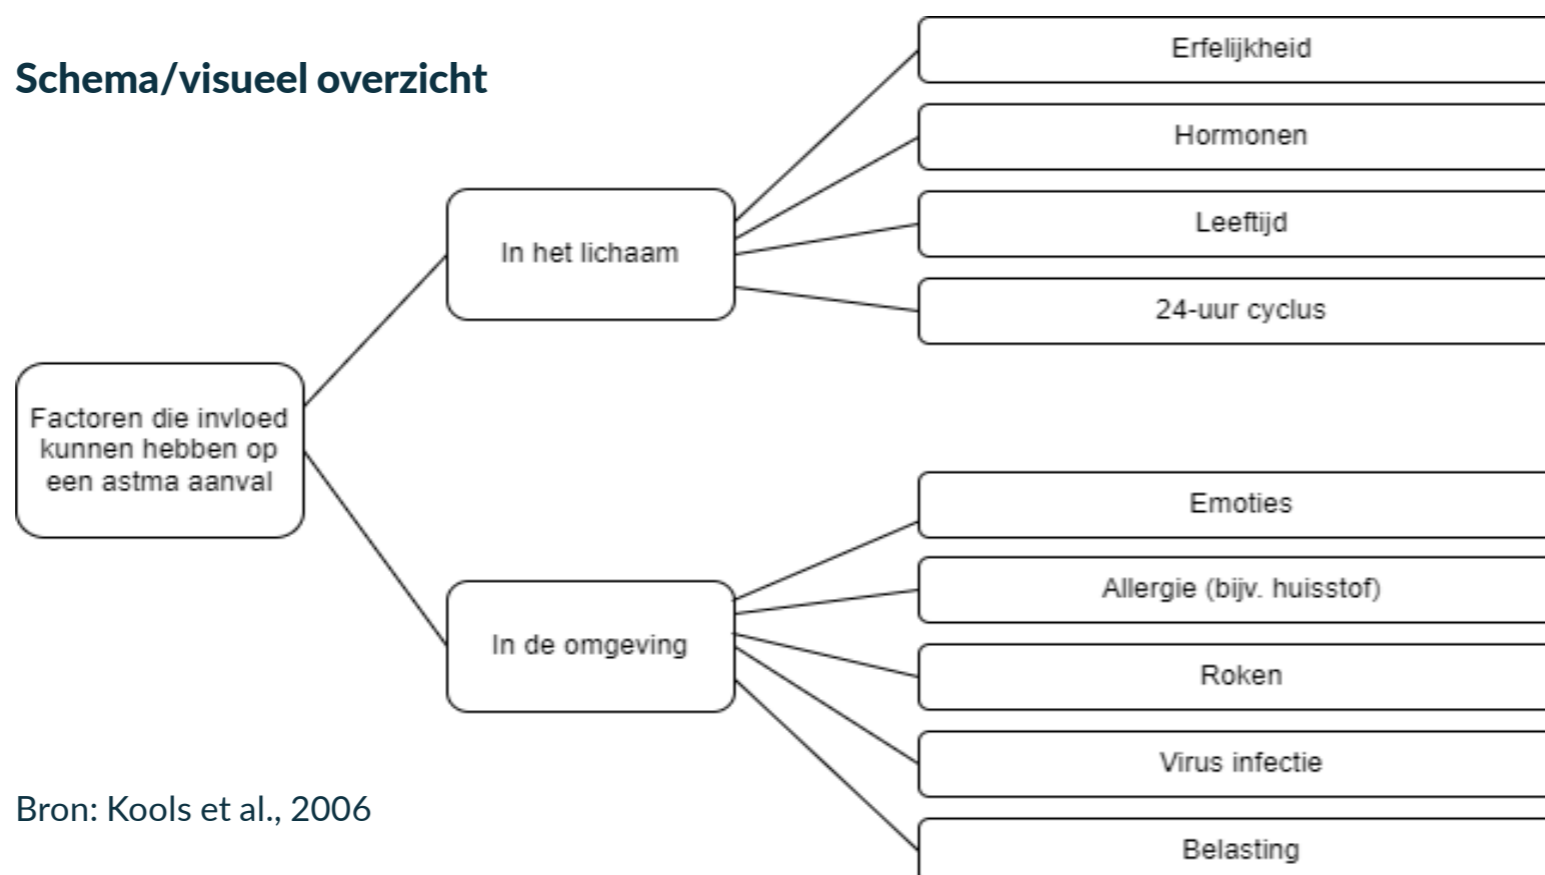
Schema/visueel overzicht

Factoren die invloed kunnen hebben op een astma aanval

In het lichaam

Erfelijkheid

Hormonen

Leeftijd

24-uur cyclus

In de omgeving

Emoties

Allergie (bijv. huisstof)

Roken

Virus infectie

Belasting

Bron: Kools et al., 2006